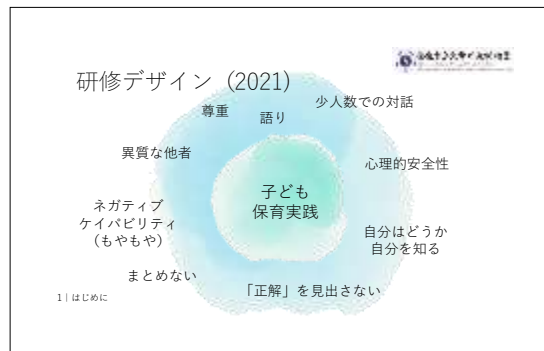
研修デザイン（2021）

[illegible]

尊重

語り

少人数での対話

異質な他者

心理的安全性

子ども
保育実践

ネガティブ
ケイパビリティ
（もやもや）

自分はどうか
自分を知る

まとめない

「正解」を見出さない

1 | はじめに